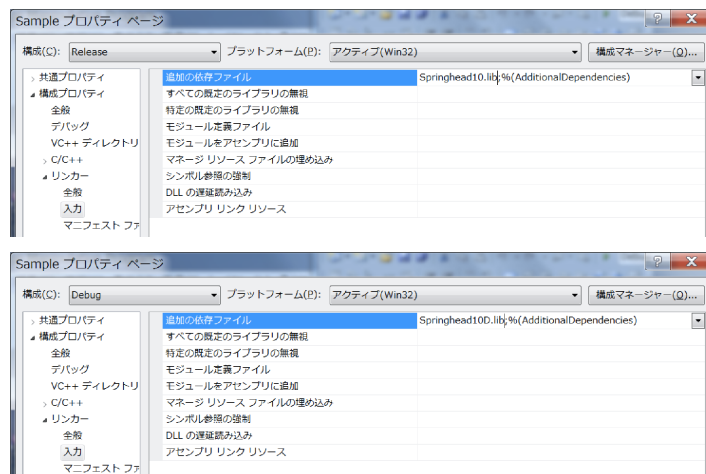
Sample プロパティ ページ

? ✕

構成(C): Release

プラットフォーム(P): アクティブ(Win32)

構成マネージャー(O)...

共通プロパティ
構成プロパティ
全般
デバッグ
VC++ ディレクトリ
C/C++
リンカー
全般
入力
マニフェスト ファ

| | |
|---|---|
| 追加の依存ファイル | Springhead10.lib;%(AdditionalDependencies) |
| すべての既定のライブラリの無視 | |
| 特定の既定のライブラリの無視 | |
| モジュール定義ファイル | |
| モジュールをアセンブリに追加 | |
| マネージ リソース ファイルの埋め込み | |
| シンボル参照の強制 | |
| DLL の遅延読み込み | |
| アセンブリ リンク リソース | |

Sample プロパティ ページ

? ✕

構成(C): Debug

プラットフォーム(P): アクティブ(Win32)

構成マネージャー(O)...

共通プロパティ
構成プロパティ
全般
デバッグ
VC++ ディレクトリ
C/C++
リンカー
全般
入力
マニフェスト ファ

| | |
|---|---|
| 追加の依存ファイル | Springhead10D.lib;%(AdditionalDependencies) |
| すべての既定のライブラリの無視 | |
| 特定の既定のライブラリの無視 | |
| モジュール定義ファイル | |
| モジュールをアセンブリに追加 | |
| マネージ リソース ファイルの埋め込み | |
| シンボル参照の強制 | |
| DLL の遅延読み込み | |
| アセンブリ リンク リソース | |